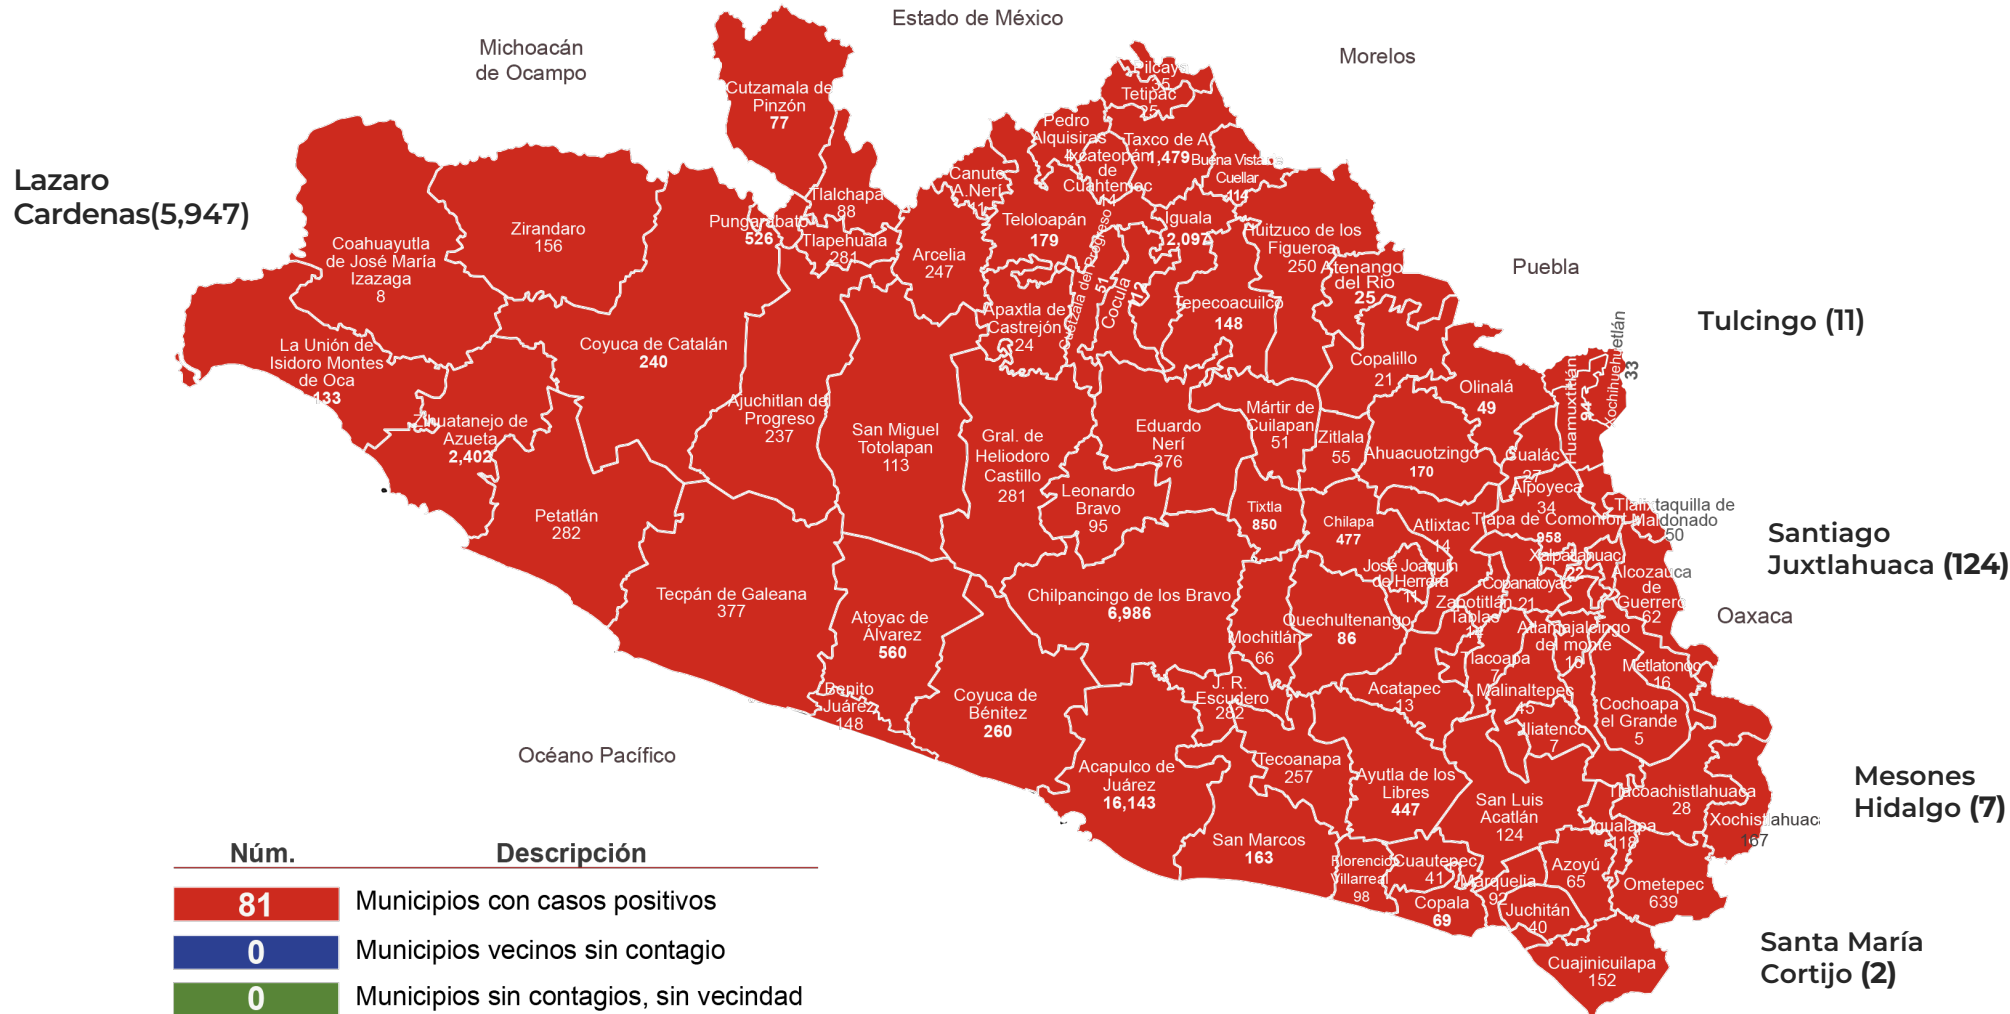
Estado de México

Michoacán de Ocampo

Morelos

Puebla

Lazaro Cardenas(5,947)

Tulcingo (11)

Santiago Juxtlahuaca (124)

Oaxaca

Mesones Hidalgo (7)

Santa María Cortijo (2)

Océano Pacífico

Cutzamala de Pinzón 77

Pilcaya 35

Tetipac 25

Pedro Ascencio Alquisiras

Taxco de Alarcón 1,479

Ixcateopan de Cuauhtemoc 14

Buena Vista de Cuellar 414

Canuto A. Neri 1

Tlalchapa 88

Pungarabato 526

Tlapehuala 281

Arcelia 247

Teloloapán 179

Iguala 2,097

Huitzuco de los Figueroa 250

Atenango del Río 25

Zirandaro 156

Coahuayutla de José María Izazaga 8

La Unión de Isidoro Montes de Oca 133

Zihuatanejo de Azueta 2,402

Coyuca de Catalán 240

Ajuchitlan del Progreso 237

San Miguel Totolapan 113

Apaxtla de Castrejón 24

Cocula 51

Tepecoacuilco 148

Copalillo 21

Olinalá 49

Xochihuehuetlán 33

Huamuxtitlán 94

Mártir de Cuilapan 51

Zitlala 55

Ahuacuotzingo 170

Cualác 27

Alpoyeca 34

Tlalixtaquilla de Maldonado 50

Eduardo Neri 376

Gral. de Heliodoro Castillo 281

Leonardo Bravo 95

Tixtla 850

Chilapa 477

Atlixtac 14

Tlapa de Comonfort 958

Xalpatlahuac 22

Alcozauca de Guerrero 62

José Joaquín de Herrera 11

Copanatoyac 21

Zapotitlán Tablas 14

Petatlán 282

Tecpán de Galeana 377

Atoyac de Álvarez 560

Chilpancingo de los Bravo 6,986

Quechultenango 86

Mochitlán 66

Atlamajalcingo del monte 10

Metlatonoc 16

Tlacoapa 7

Malinaltepec 45

Iliatenco 7

Cochoapa el Grande 5

Benito Juárez 148

Coyuca de Bénitez 260

J. R. Escudero 282

Acatepec 13

Acapulco de Juárez 16,143

Tecoanapa 257

Ayutla de los Libres 447

San Luis Acatlán 124

Tlacoachistlahuaca 28

Xochistlahuaca 167

Igualapa 118

San Marcos 163

Florencio Villarreal 98

Cuautepec 41

Copala 69

Marquelia 92

Azoyú 65

Juchitán 40

Ometepec 639

Cuajinicuilapa 152

Núm. | Descripción
81 | Municipios con casos positivos
0 | Municipios vecinos sin contagio
0 | Municipios sin contagios, sin vecindad